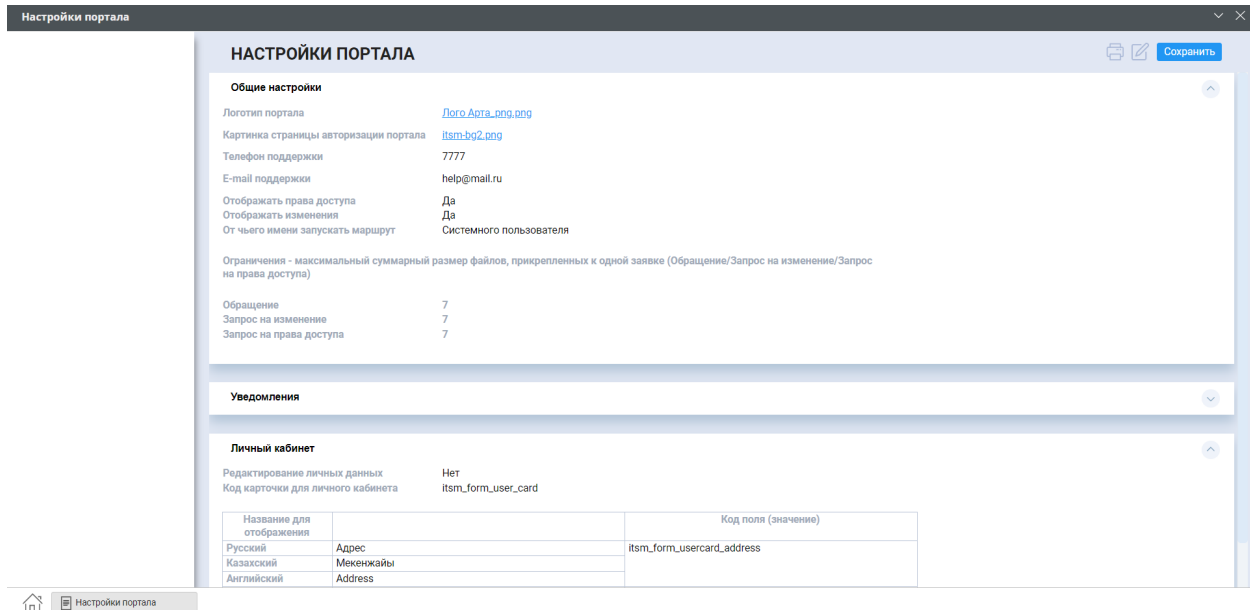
Настройки портала

НАСТРОЙКИ ПОРТАЛА

Сохранить

Общие настройки

Логотип портала Лого Арта_png.png
Картинка страницы авторизации портала itsm-bg2.png
Телефон поддержки 7777
E-mail поддержки help@mail.ru
Отображать права доступа Да
Отображать изменения Да
От чьего имени запускать маршрут Системного пользователя

Ограничения - максимальный суммарный размер файлов, прикрепленных к одной заявке (Обращение/Запрос на изменение/Запрос на права доступа)

Обращение 7
Запрос на изменение 7
Запрос на права доступа 7

Уведомления

Личный кабинет

Редактирование личных данных Нет
Код карточки для личного кабинета itsm_form_user_card

| Название для отображения | | Код поля (значение) |
|---|---|---|
| Русский | Адрес | itsm_form_usercard_address |
| Казахский | Мекенжайы | |
| Английский | Address | |

Настройки портала